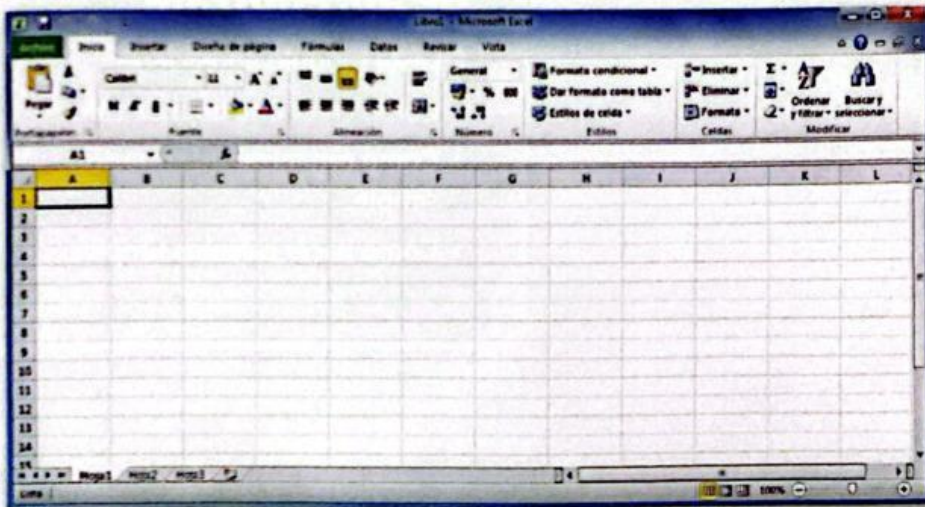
Libro1 - Microsoft Excel

Archivo Inicio Insertar Diseño de página Fórmulas Datos Revisar Vista

Pegar
Portapapeles
Calibri 11
N K S
Fuente
Alineación
General
% 000
Número
Formato condicional
Dar formato como tabla
Estilos de celda
Estilos
Insertar
Eliminar
Formato
Celdas
Ordenar y filtrar
Buscar y seleccionar
Modificar

A1

| | A | B | C | D | E | F | G | H | I | J | K | L |
|---|---|---|---|---|---|---|---|---|---|---|---|---|
| 1 | | | | | | | | | | | | |
| 2 | | | | | | | | | | | | |
| 3 | | | | | | | | | | | | |
| 4 | | | | | | | | | | | | |
| 5 | | | | | | | | | | | | |
| 6 | | | | | | | | | | | | |
| 7 | | | | | | | | | | | | |
| 8 | | | | | | | | | | | | |
| 9 | | | | | | | | | | | | |
| 10 | | | | | | | | | | | | |
| 11 | | | | | | | | | | | | |
| 12 | | | | | | | | | | | | |
| 13 | | | | | | | | | | | | |
| 14 | | | | | | | | | | | | |

Hoja1 Hoja2 Hoja3

Listo 100%